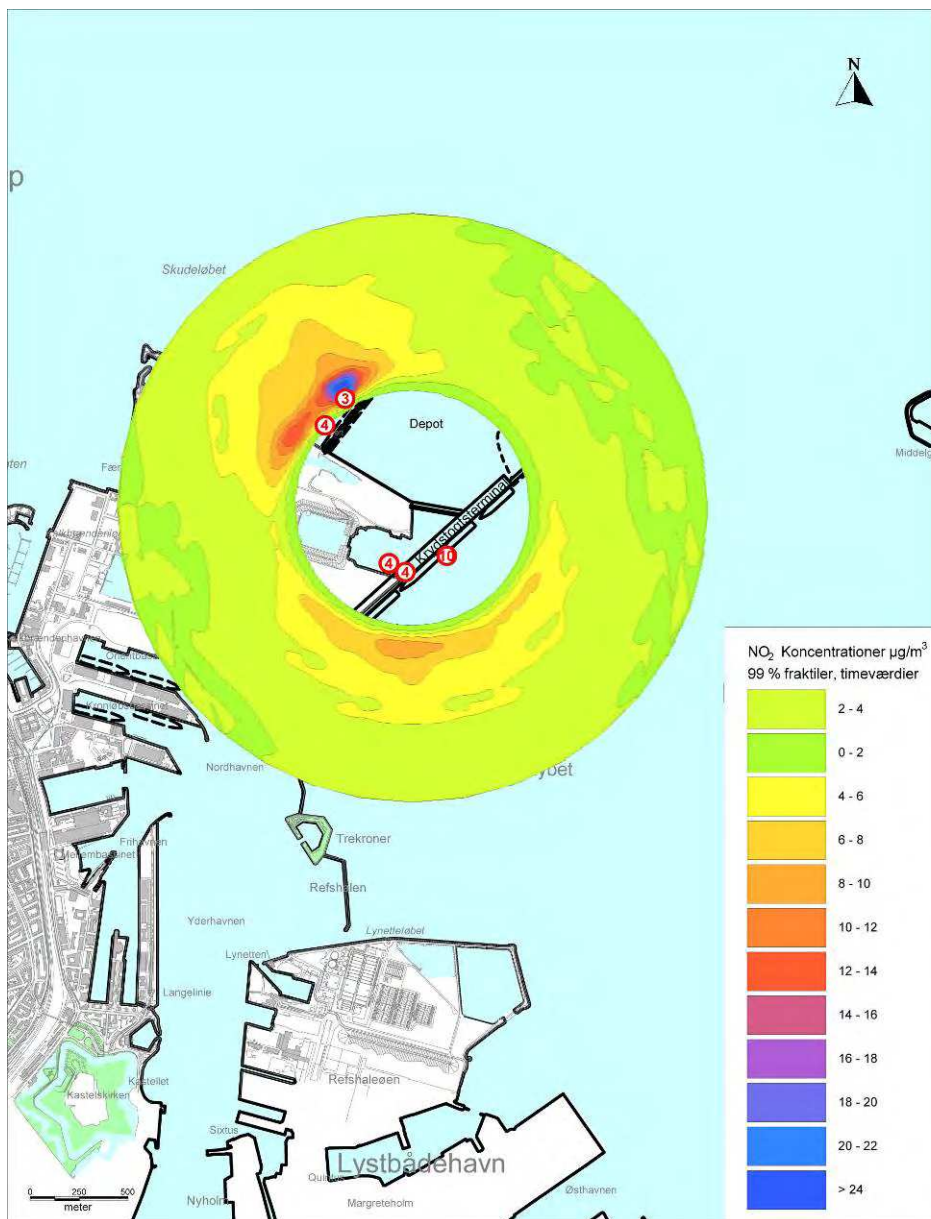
N

p

Skudeløbet

3

4

Depot

ten

Fær

Krydstogtsterminal

4

4

10

Middelg

Nordhavnen

ybet

Trekroner

Refshalen

Frihavnen

Yderhavnen

Lynetteløbet

Lynetten

Langelinie

Kastellet

Kastelskirken

Refshaleøen

Sixtus

Lystbådehavn

Quintus

Nyholm

Margreteholm

Østhavnen

0 250 500
meter

NO$_2$ Koncentrationer µg/m$^3$
99 % fraktiler, timeværdier

2 - 4
0 - 2
4 - 6
6 - 8
8 - 10
10 - 12
12 - 14
14 - 16
16 - 18
18 - 20
20 - 22
> 24